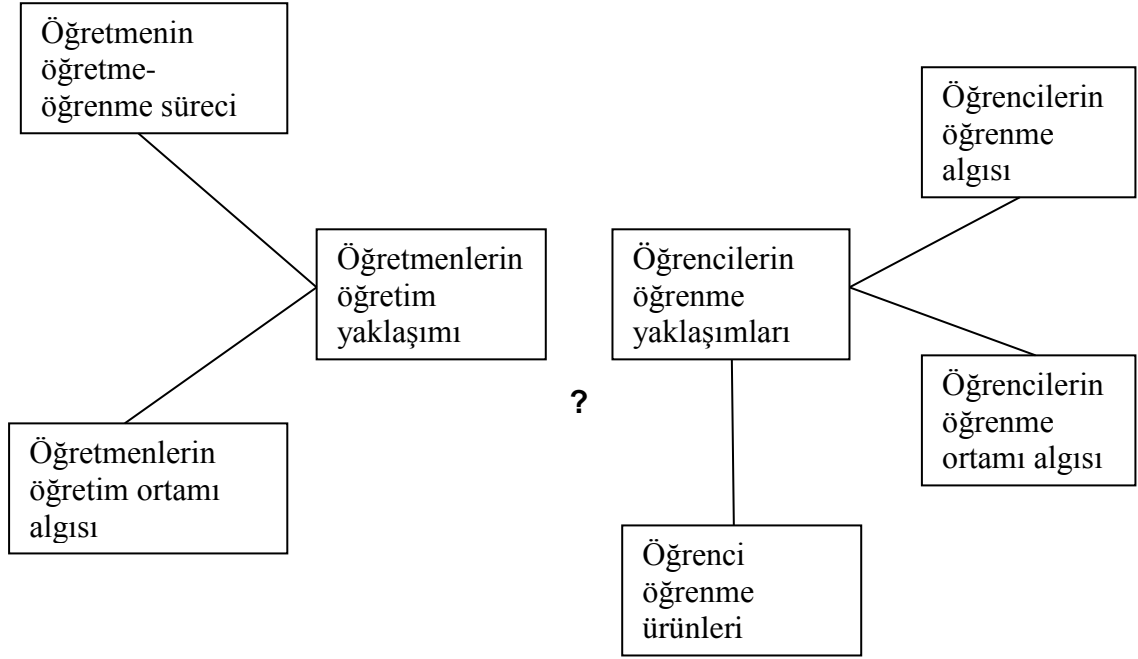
Öğretmenin öğretme-öğrenme süreci

Öğretmenlerin öğretim yaklaşımı

Öğretmenlerin öğretim ortamı algısı

?

Öğrencilerin öğrenme algısı

Öğrencilerin öğrenme yaklaşımları

Öğrencilerin öğrenme ortamı algısı

Öğrenci öğrenme ürünleri